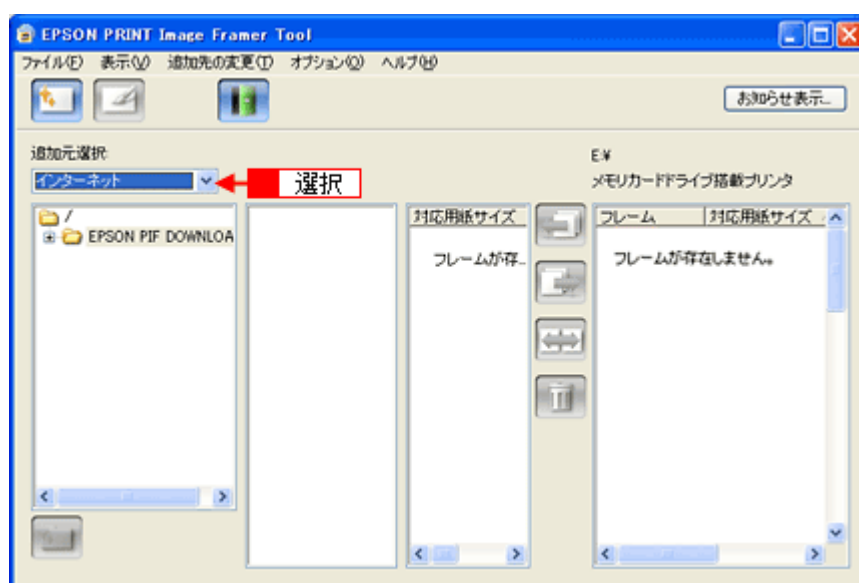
EPSON PRINT Image Framer Tool

ファイル(F) 表示(V) 追加先の変更(T) オプション(O) ヘルプ(H)

お知らせ表示...

追加元選択

インターネット

選択

E:¥

メモリカードドライブ搭載プリンタ

/

EPSON PIF DOWNLOA

対応用紙サイズ

フレームが存...

フレーム

対応用紙サイズ

フレームが存在しません。